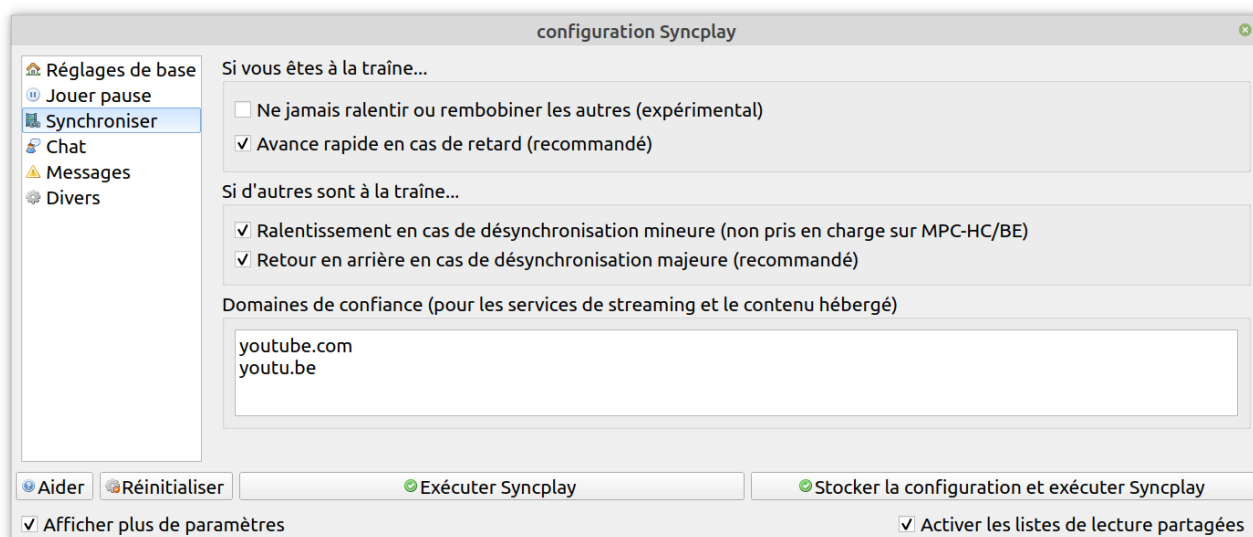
configuration Syncplay

Réglages de base
Jouer pause
Synchroniser
Chat
Messages
Divers

Si vous êtes à la traîne...

☐ Ne jamais ralentir ou rembobiner les autres (expérimental)
✓ Avance rapide en cas de retard (recommandé)

Si d'autres sont à la traîne...

✓ Ralentissement en cas de désynchronisation mineure (non pris en charge sur MPC-HC/BE)
✓ Retour en arrière en cas de désynchronisation majeure (recommandé)

Domaines de confiance (pour les services de streaming et le contenu hébergé)

youtube.com
youtu.be

Aider | Réinitialiser | Exécuter Syncplay | Stocker la configuration et exécuter Syncplay

✓ Afficher plus de paramètres

✓ Activer les listes de lecture partagées